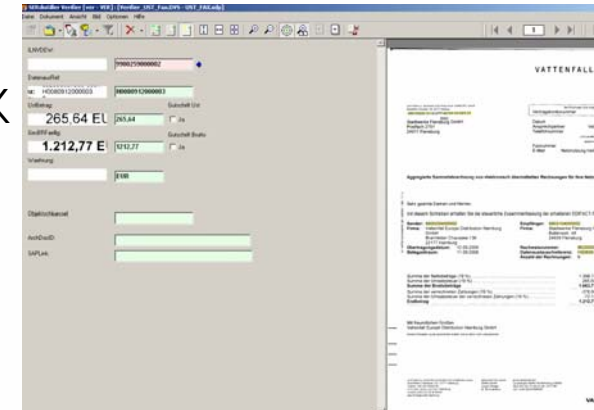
SERdoMiller Verifier [ver - VER] - [Verifier_UST_Fax.DVS - UST_FAX.edy]

Datei Dokument Ansicht Bild Optionen Hilfe

ILNVDEW:

9900259000002

Datenaufrief:

HO08091200003

00000912000003

UstBetrag:

265.64 EU

265,64

Gutschrift Ust

Ja

GesBRFsellg:

1.212,77 EU

1212,77

Gutschrift Brutto

Ja

Waehrung:

EUR

Objektschluessel:

ArchDocID:

SAPLink:

K

VATTENFALL

Aggregierte Sammelrechnung zum elektronisch übermittelten Rechnungen für Ihre Netz

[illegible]

Summe der Stromsteuer

Endbetrag

1.212,7

VA